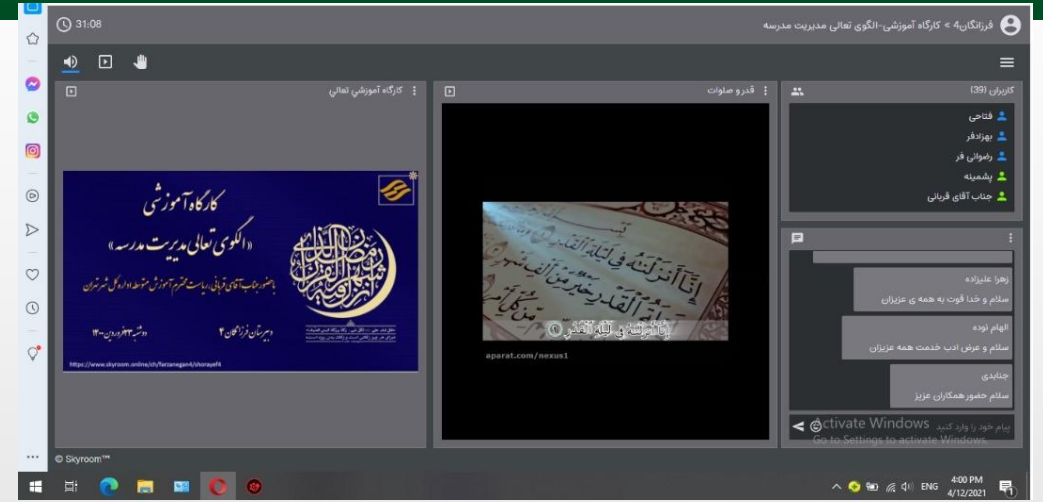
31:08

فرزانگان4 > کارگاه آموزشی-الگوی تعالی مدیریت مدرسه

کارگاه آموزشی تعالی

قدر و صلوات

کاربران (39)

فتاحی

بهزادفر

رضوانی فر

پشمینه

جناب آقای قربانی

کارگاه آموزشی

«الگوی تعالی مدیریت مدرسه»

با حضور جناب آقای قربانی ریاست محترم آموزش متوسطه اداره کل شهر تهران

دبیرستان فرزانگان ۲

دوشنبه ۲۳ فروردین ۱۴۰۰

https://www.skyroom.online/ch/farzanegan4/shorayef4

إِنَّا أَنزَلْنَاهُ فِي لَيْلَةِ الْقَدْرِ

إِنَّا أَنزَلْنَاهُ فِي لَيْلَةِ الْقَدْرِ

aparat.com/nexus1

زهرا علیزاده

سلام و خدا قوت به همه ی عزیزان

الهام توده

سلام و عرض ادب خدمت همه عزیزان

جنابدی

سلام حضور همکاران عزیز

پیام خود را وارد کنید

Activate Windows

Go to Settings to activate Windows.

© Skyroom™

ENG

4:00 PM

4/12/2021